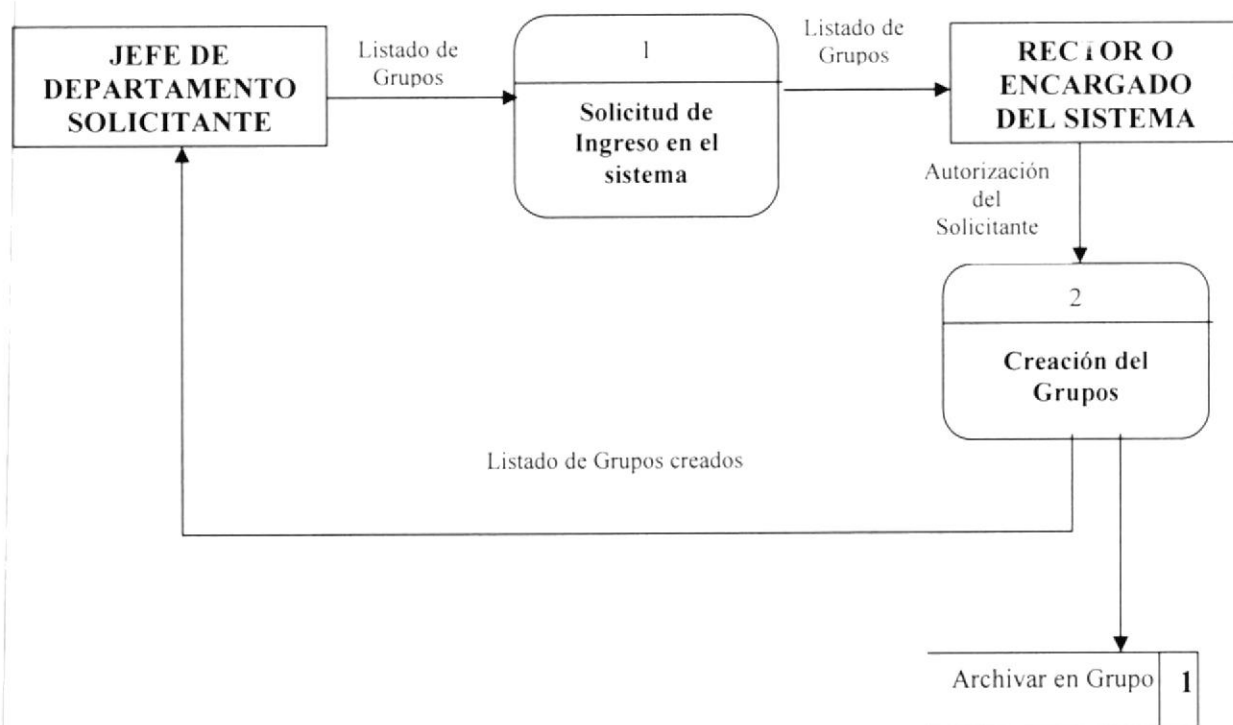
JEFE DE DEPARTAMENTO SOLICITANTE

Listado de Grupos

1

Solicitud de Ingreso en el sistema

Listado de Grupos

RECTOR O ENCARGADO DEL SISTEMA

Autorización del Solicitante

2

Creación del Grupos

Listado de Grupos creados

Archivar en Grupo

1